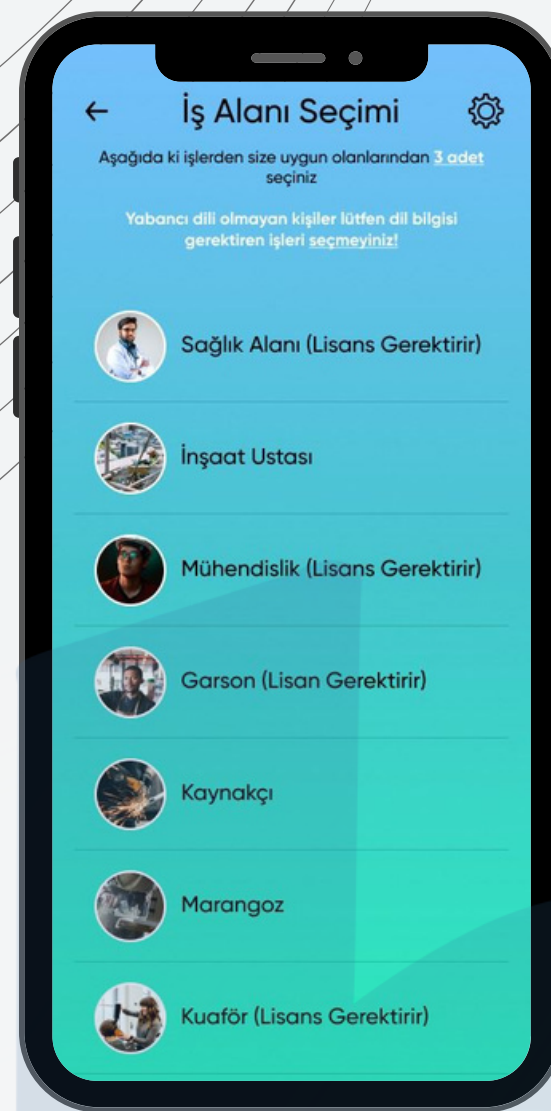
←

İş Alanı Seçimi

Aşağıda ki işlerden size uygun olanlarından 3 adet seçiniz

Yabancı dili olmayan kişiler lütfen dil bilgisi gerektiren işleri seçmeyiniz!

Sağlık Alanı (Lisans Gerektirir)

İnşaat Ustası

Mühendislik (Lisans Gerektirir)

Garson (Lisan Gerektirir)

Kaynakçı

Marangoz

Kuaför (Lisans Gerektirir)